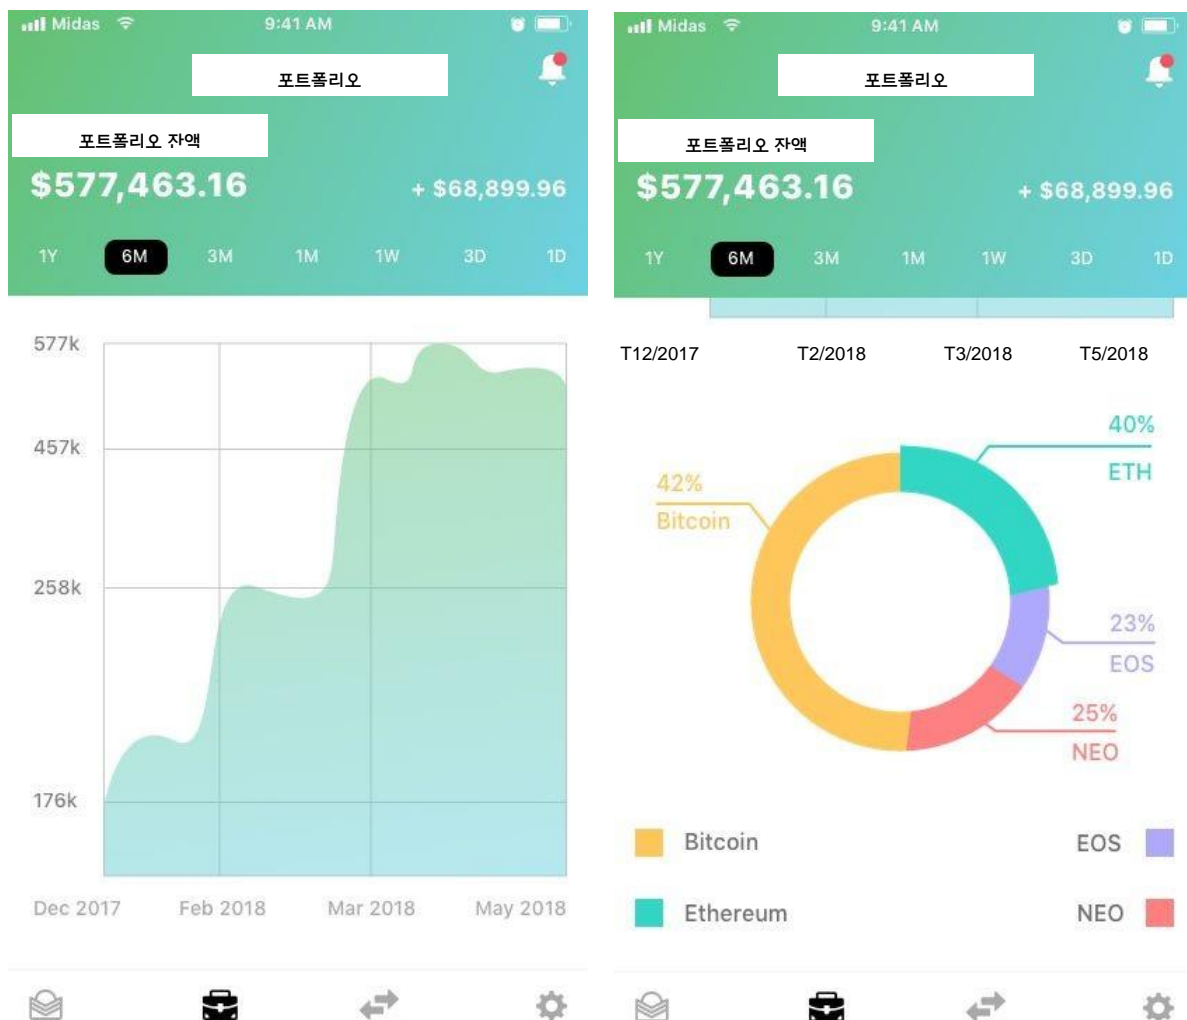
Midas 9:41 AM

포트폴리오

포트폴리오 잔액

$577,463.16

+ $68,899.96

1Y 6M 3M 1M 1W 3D 1D

577k

457k

258k

176k

Dec 2017 Feb 2018 Mar 2018 May 2018

Midas 9:41 AM

포트폴리오

포트폴리오 잔액

$577,463.16

+ $68,899.96

1Y 6M 3M 1M 1W 3D 1D

T12/2017 T2/2018 T3/2018 T5/2018

42%
Bitcoin

40%
ETH

23%
EOS

25%
NEO

Bitcoin

EOS

Ethereum

NEO